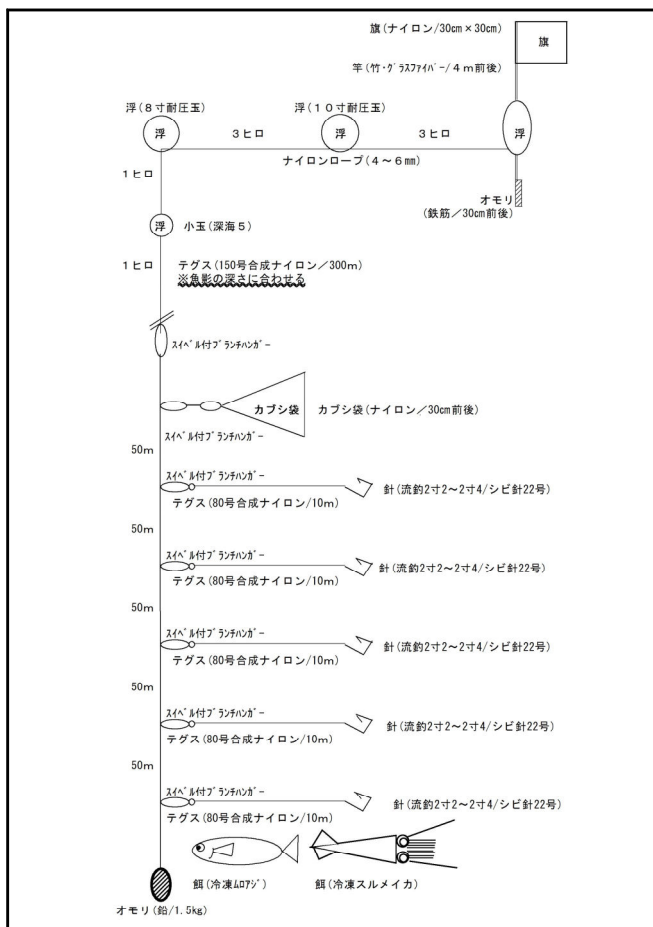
旗(ナイロン/30cm×30cm)

旗

竿(竹・グラスファイバー/4m前後)

浮(8寸耐圧玉)

浮(10寸耐圧玉)

浮

3ヒロ

浮

3ヒロ

浮

ナイロンロープ(4~6mm)

1ヒロ

オモリ
(鉄筋/30cm前後)

浮

小玉(深海5)

1ヒロ

テグス(150号合成ナイロン/300m)
※魚影の深さに合わせる

スイベル付ブランチハンガー

カブシ袋

カブシ袋(ナイロン/30cm前後)

スイベル付ブランチハンガー

50m

スイベル付ブランチハンガー

テグス(80号合成ナイロン/10m)

針(流釣2寸2~2寸4/シビ針22号)

50m

スイベル付ブランチハンガー

テグス(80号合成ナイロン/10m)

針(流釣2寸2~2寸4/シビ針22号)

50m

スイベル付ブランチハンガー

テグス(80号合成ナイロン/10m)

針(流釣2寸2~2寸4/シビ針22号)

50m

スイベル付ブランチハンガー

テグス(80号合成ナイロン/10m)

針(流釣2寸2~2寸4/シビ針22号)

50m

スイベル付ブランチハンガー

テグス(80号合成ナイロン/10m)

針(流釣2寸2~2寸4/シビ針22号)

餌(冷凍ムロアジ)

餌(冷凍スルメイカ)

オモリ(鉛/1.5kg)